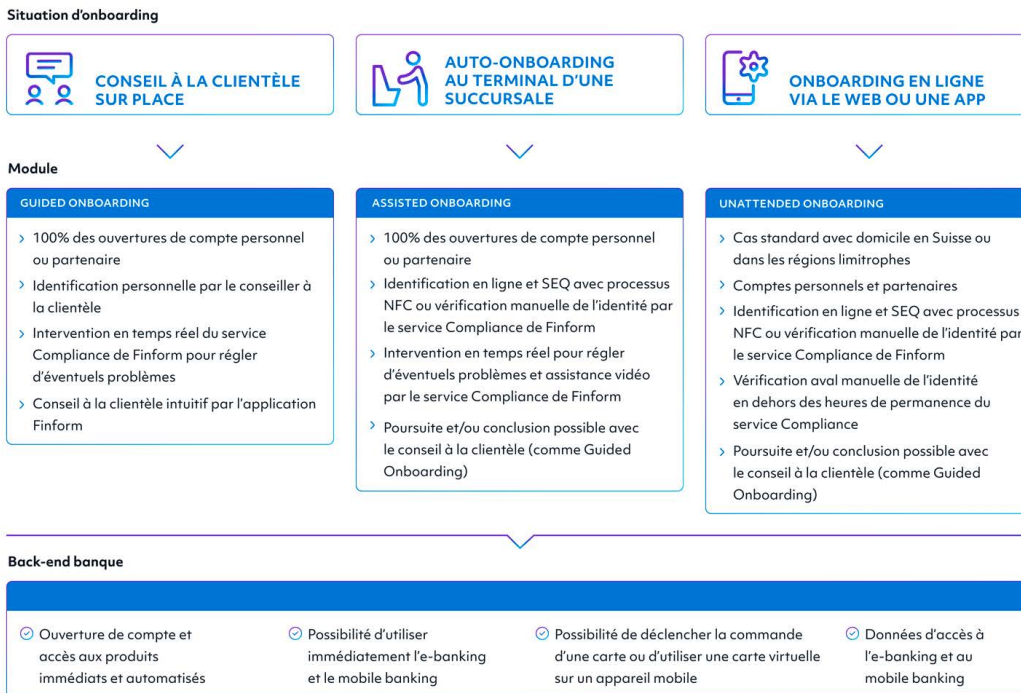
Situation d'onboarding

CONSEIL À LA CLIENTÈLE SUR PLACE

AUTO-ONBOARDING AU TERMINAL D'UNE SUCCURSALE

ONBOARDING EN LIGNE VIA LE WEB OU UNE APP

Module

GUIDED ONBOARDING

› 100% des ouvertures de compte personnel ou partenaire
› Identification personnelle par le conseiller à la clientèle
› Intervention en temps réel du service Compliance de Finform pour régler d'éventuels problèmes
› Conseil à la clientèle intuitif par l'application Finform

ASSISTED ONBOARDING

› 100% des ouvertures de compte personnel ou partenaire
› Identification en ligne et SEQ avec processus NFC ou vérification manuelle de l'identité par le service Compliance de Finform
› Intervention en temps réel pour régler d'éventuels problèmes et assistance vidéo par le service Compliance de Finform
› Poursuite et/ou conclusion possible avec le conseil à la clientèle (comme Guided Onboarding)

UNATTENDED ONBOARDING

› Cas standard avec domicile en Suisse ou dans les régions limitrophes
› Comptes personnels et partenaires
› Identification en ligne et SEQ avec processus NFC ou vérification manuelle de l'identité par le service Compliance de Finform
› Vérification aval manuelle de l'identité en dehors des heures de permanence du service Compliance
› Poursuite et/ou conclusion possible avec le conseil à la clientèle (comme Guided Onboarding)

Back-end banque

Ouverture de compte et accès aux produits immédiats et automatisés

Possibilité d'utiliser immédiatement l'e-banking et le mobile banking

Possibilité de déclencher la commande d'une carte ou d'utiliser une carte virtuelle sur un appareil mobile

Données d'accès à l'e-banking et au mobile banking